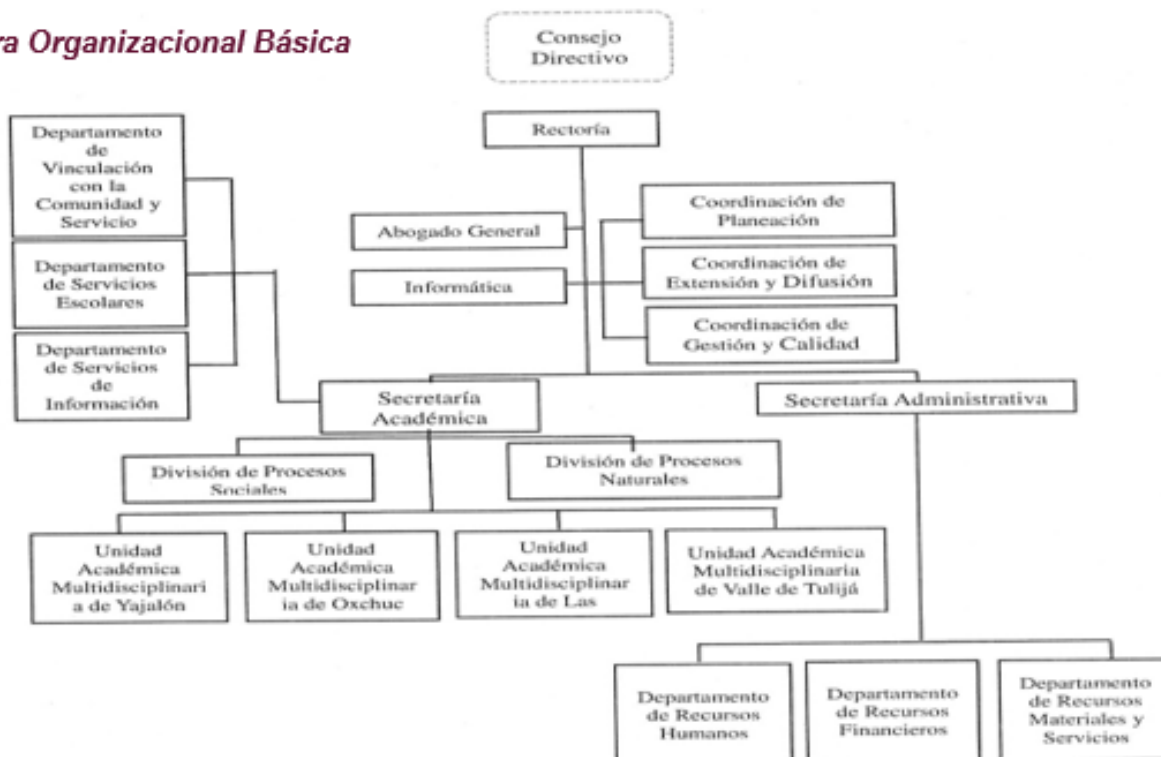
ra Organizacional Básica

Consejo Directivo

Rectoría

Departamento de Vinculación con la Comunidad y Servicio

Departamento de Servicios Escolares

Departamento de Servicios de Información

Abogado General

Informática

Coordinación de Planeación

Coordinación de Extensión y Difusión

Coordinación de Gestión y Calidad

Secretaría Académica

Secretaría Administrativa

División de Procesos Sociales

División de Procesos Naturales

Unidad Académica Multidisciplinaria de Yajalón

Unidad Académica Multidisciplinaria de Oxchuc

Unidad Académica Multidisciplinaria de Las

Unidad Académica Multidisciplinaria de Valle de Tulijá

Departamento de Recursos Humanos

Departamento de Recursos Financieros

Departamento de Recursos Materiales y Servicios